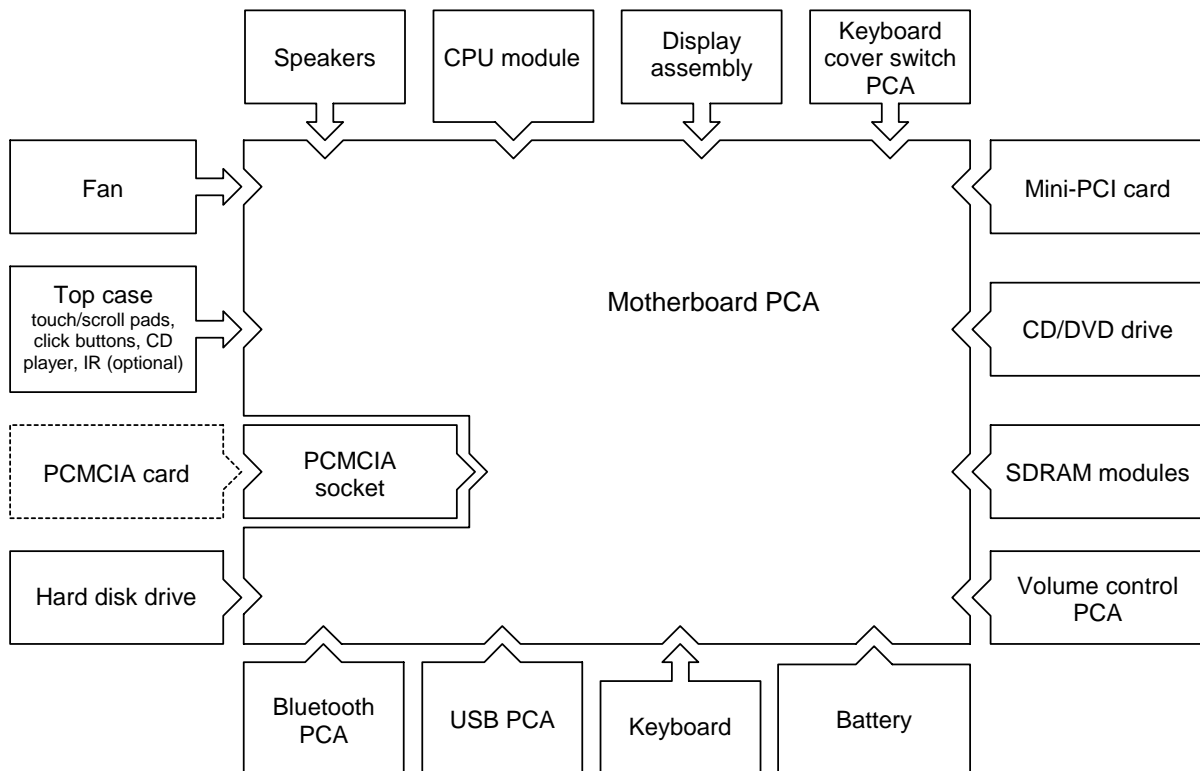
Speakers

CPU module

Display assembly

Keyboard cover switch PCA

Fan

Mini-PCI card

Top case
touch/scroll pads, click buttons, CD player, IR (optional)

Motherboard PCA

CD/DVD drive

PCMCIA card

PCMCIA socket

SDRAM modules

Hard disk drive

Volume control PCA

Bluetooth PCA

USB PCA

Keyboard

Battery